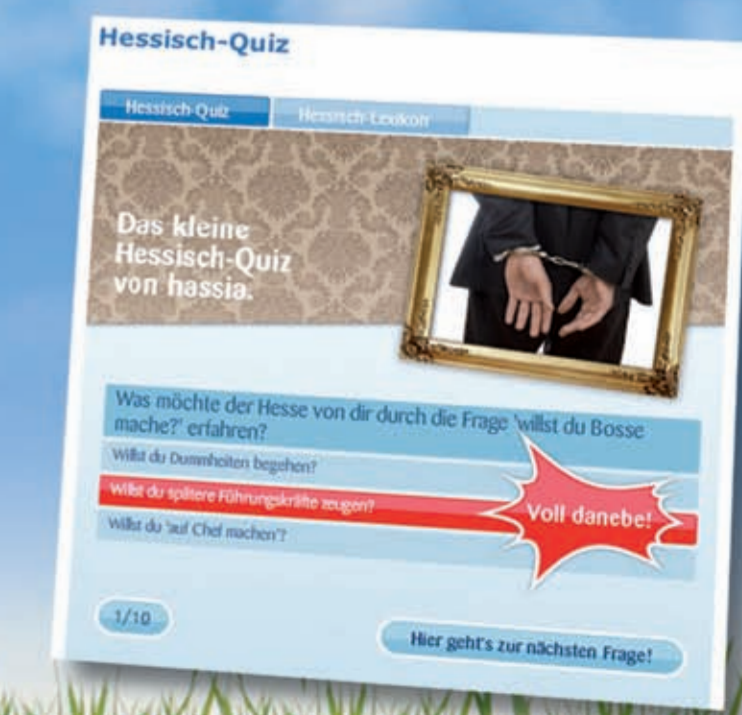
Hessisch-Quiz

Hessisch-Quiz

Hessisch-Lexikon

Das kleine Hessisch-Quiz von hassia.

Was möchte der Hesse von dir durch die Frage 'willst du Bosse mache?' erfahren?

Willst du Dummheiten begehen?

Willst du spätere Führungskräfte zeugen?

Willst du 'auf Chef machen'?

Voll danebe!

1/10

Hier geht's zur nächsten Frage!